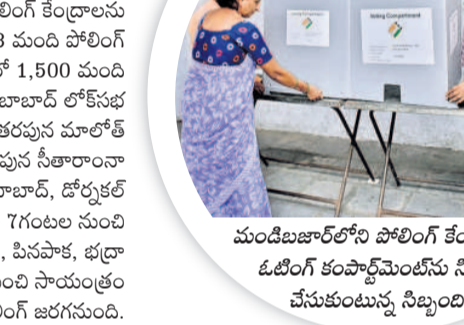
లింగ్ కేంద్రాలను
8 మంది పోలింగ్
లో 1,500 మంది
బాబాద్ లోక్‌సభ
తరపున మాలోత్
పున సీతారాంనా
బాబాద్, డోర్నకల్
7గంటల నుంచి
, పినపాక, భద్రా
ంచి సాయంత్రం
ింగ్ జరగనుంది.

Voting Compartment

మండిబజార్‌లోని పోలింగ్ కేం
ఓటింగ్ కంపార్ట్‌మెంట్‌ను ని
చేసుకుంటున్న సిబ్బంది